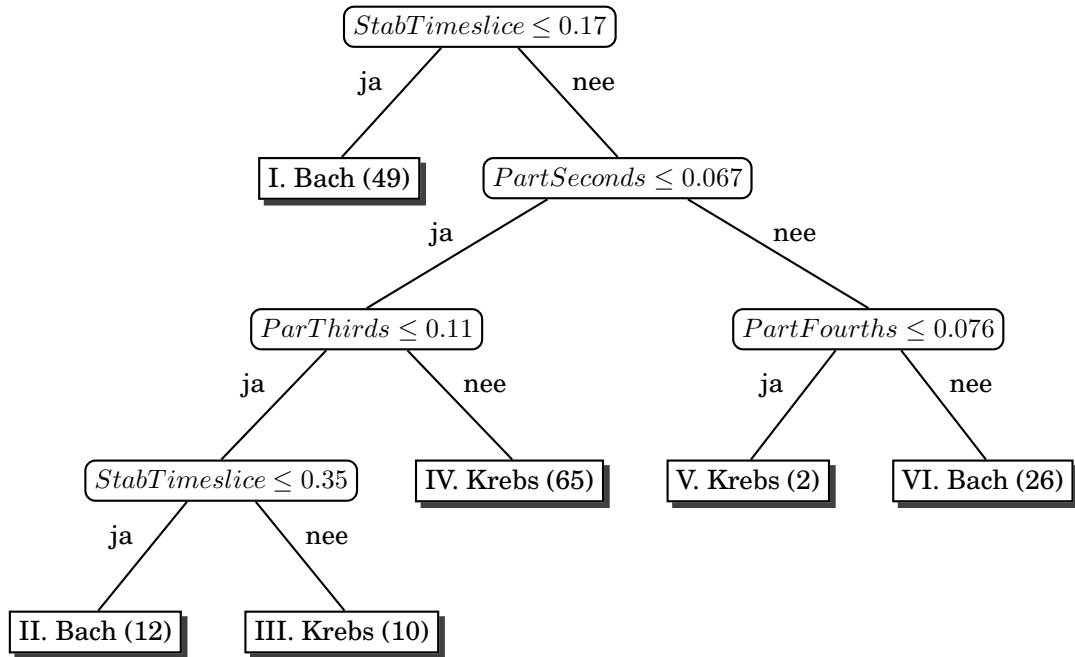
$StabTimeslice \leq 0.17$

ja

nee

I. Bach (49)

$PartSeconds \leq 0.067$

ja

nee

$ParThirds \leq 0.11$

$PartFourths \leq 0.076$

ja

nee

ja

nee

$StabTimeslice \leq 0.35$

IV. Krebs (65)

V. Krebs (2)

VI. Bach (26)

ja

nee

II. Bach (12)

III. Krebs (10)